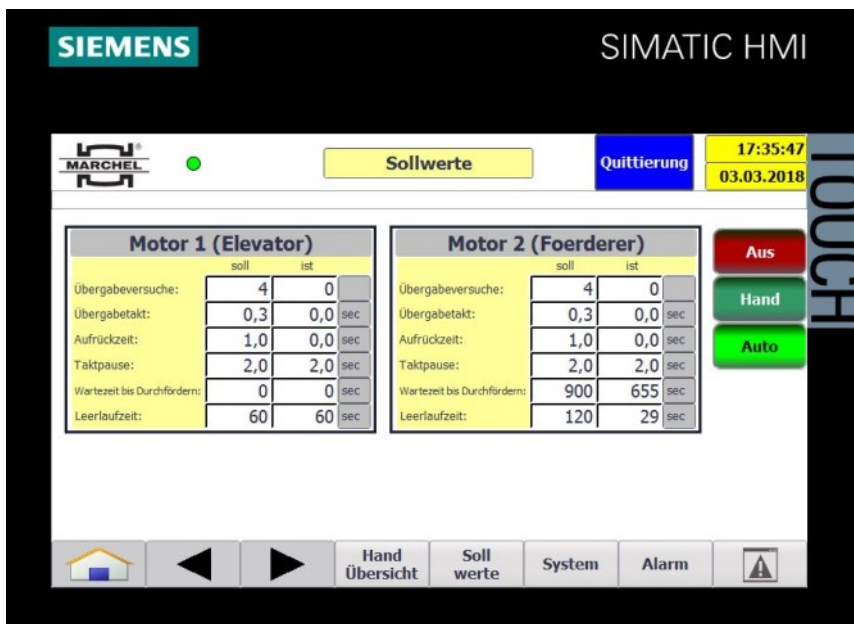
SIEMENS

SIMATIC HMI

MARCHEL

Sollwerte

Quittierung

17:35:47

03.03.2018

TOUCH

Motor 1 (Elevator)

| | soll | ist | |
|---|---|---|---|
| Übergabeversuche: | 4 | 0 | |
| Übergabetakt: | 0,3 | 0,0 | sec |
| Aufrückzeit: | 1,0 | 0,0 | sec |
| Taktpause: | 2,0 | 2,0 | sec |
| Wartezeit bis Durchfördern: | 0 | 0 | sec |
| Leerlaufzeit: | 60 | 60 | sec |

Motor 2 (Foerderer)

| | soll | ist | |
|---|---|---|---|
| Übergabeversuche: | 4 | 0 | |
| Übergabetakt: | 0,3 | 0,0 | sec |
| Aufrückzeit: | 1,0 | 0,0 | sec |
| Taktpause: | 2,0 | 2,0 | sec |
| Wartezeit bis Durchfördern: | 900 | 655 | sec |
| Leerlaufzeit: | 120 | 29 | sec |

Aus

Hand

Auto

Hand Übersicht

Soll werte

System

Alarm